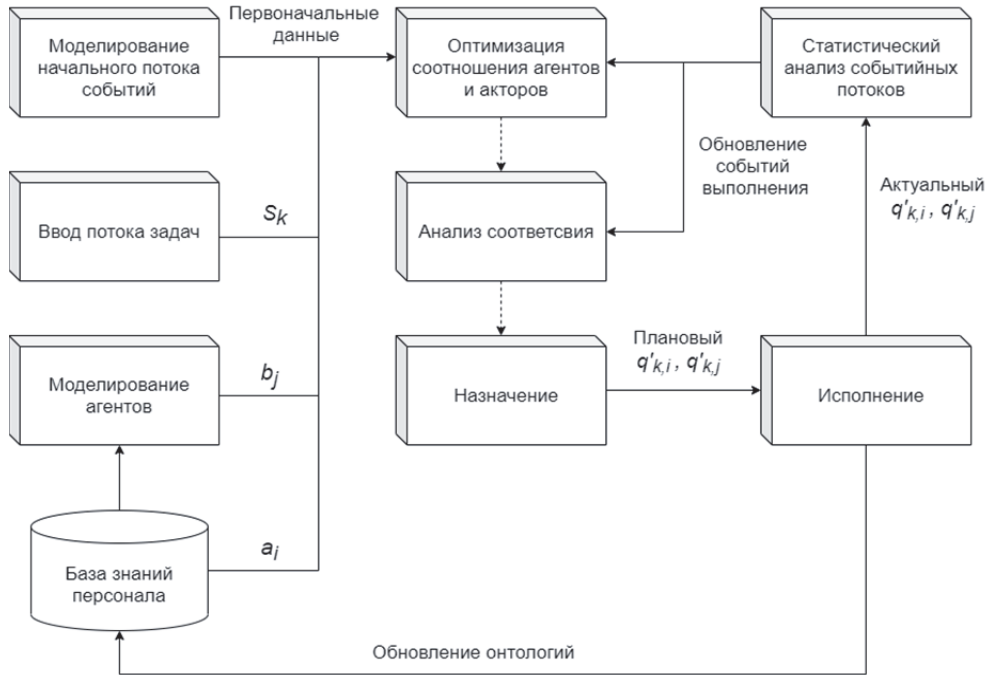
Моделирование начального потока событий

Первоначальные данные

Оптимизация соотношения агентов и акторов

Статистический анализ событийных потоков

Обновление событий выполнения

Актуальный $q'_{k,i}$ , $q'_{k,j}$

Ввод потока задач

$s_k$

Анализ соответсвия

Моделирование агентов

$b_j$

Плановый $q'_{k,i}$ , $q'_{k,j}$

Назначение

Исполнение

$a_i$

База знаний персонала

Обновление онтологий